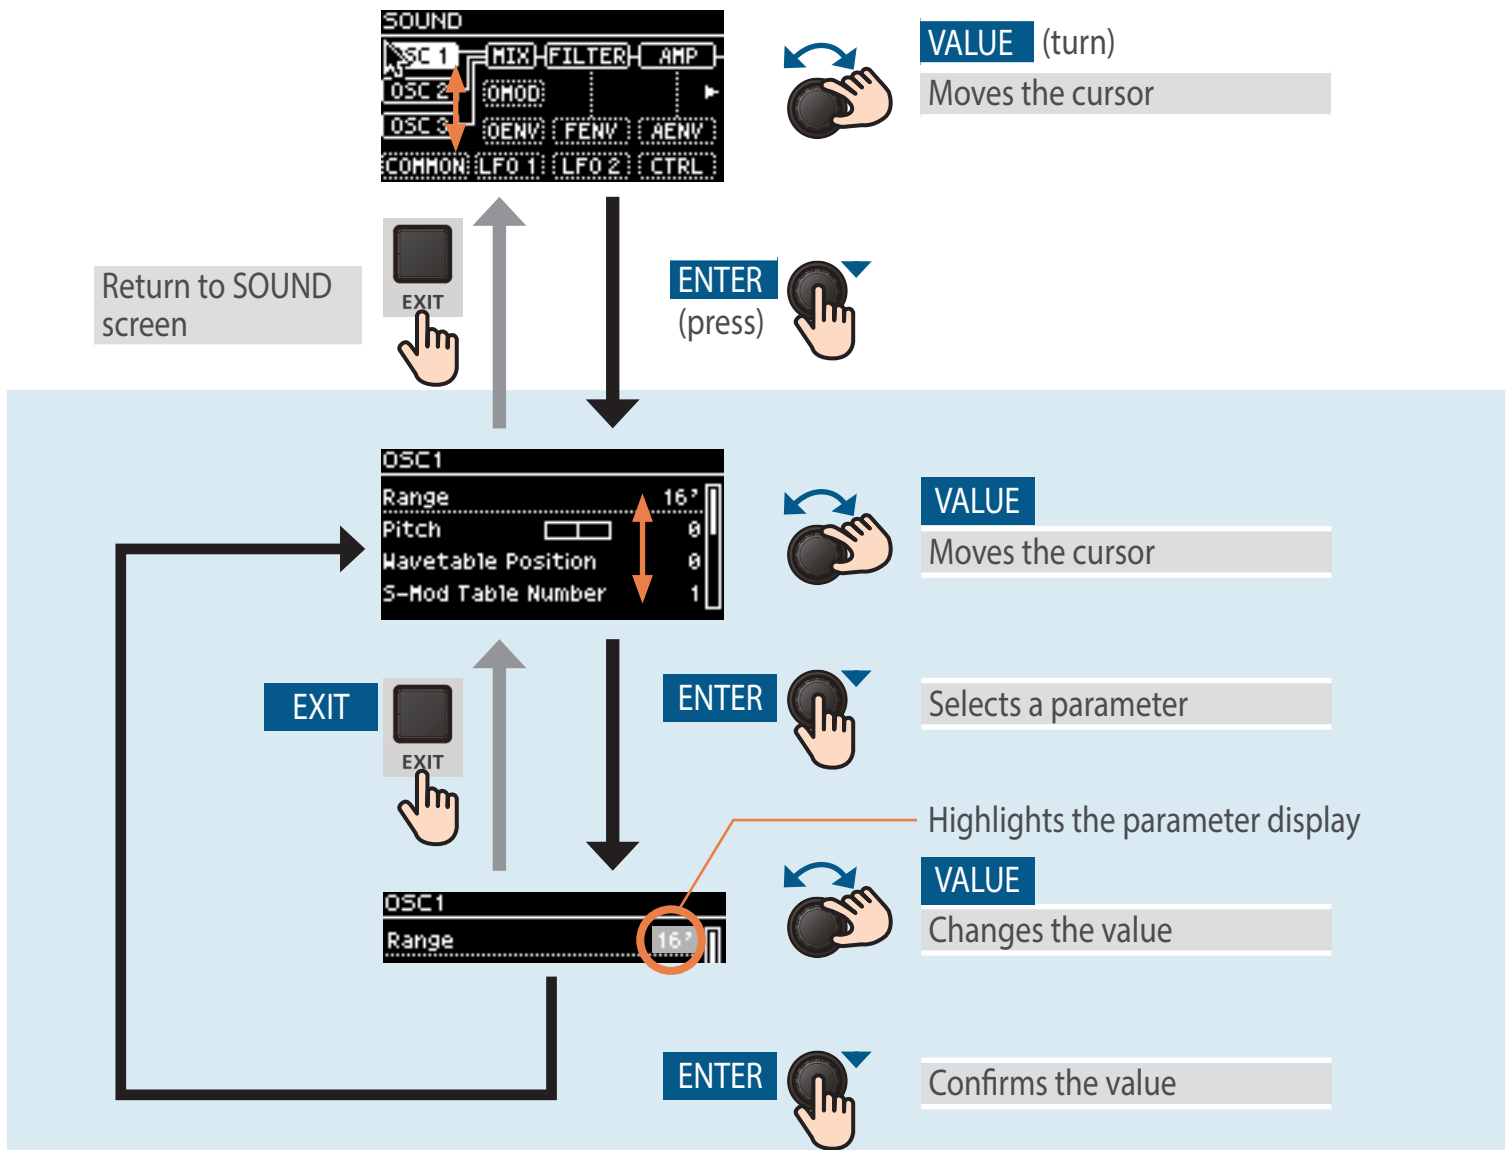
SOUND
OSC 1
MIX
FILTER
AMP
OSC 2
OMOD
OSC 3
OENV
FENV
AENV
COMMON
LFO 1
LFO 2
CTRL

VALUE (turn)
Moves the cursor

Return to SOUND screen

EXIT

ENTER (press)

OSC1
Range 16'
Pitch 0
Wavetable Position 0
S-Mod Table Number 1

VALUE
Moves the cursor

EXIT

EXIT

ENTER

Selects a parameter

Highlights the parameter display

VALUE
Changes the value

OSC1
Range 16'

ENTER

Confirms the value